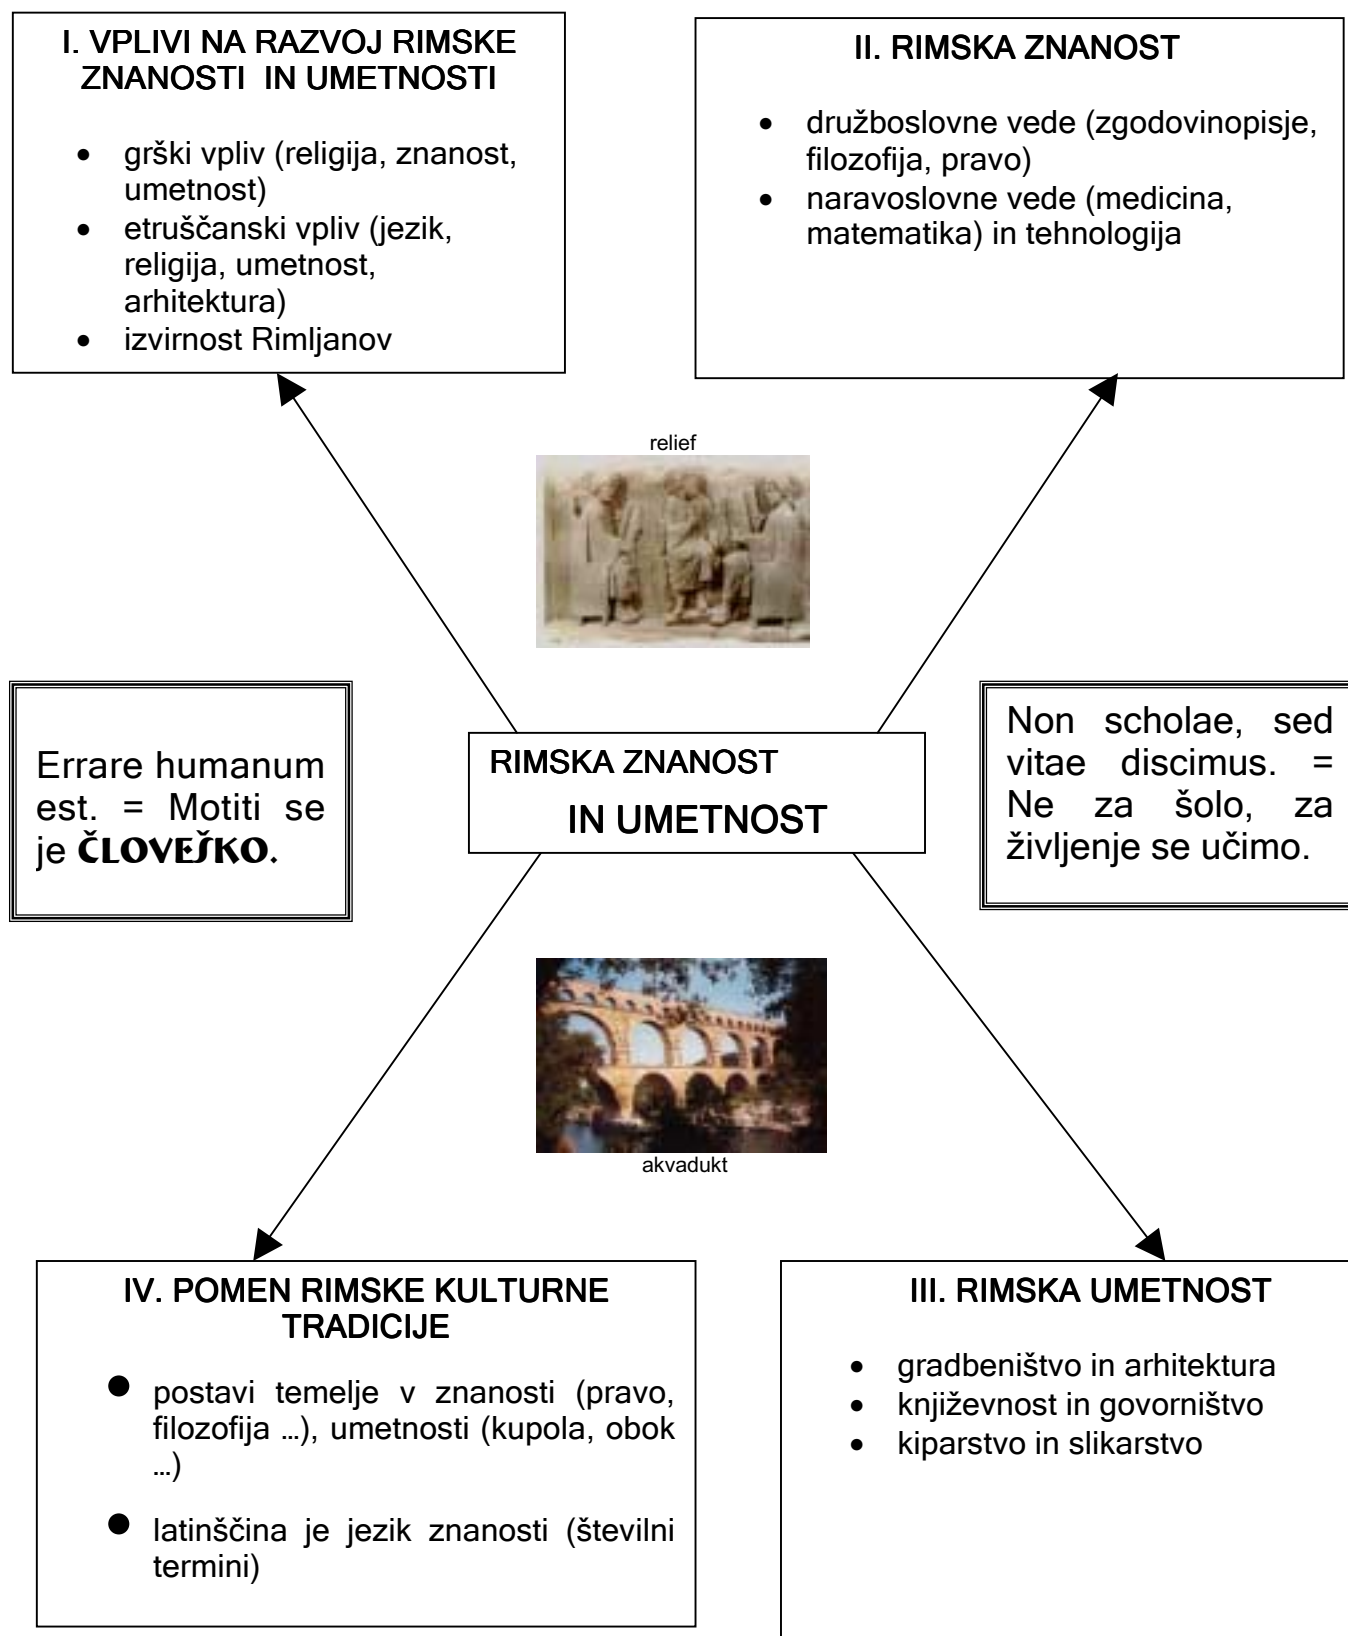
I. VPLIVI NA RAZVOJ RIMSKE ZNANOSTI IN UMETNOSTI

- grški vpliv (religija, znanost, umetnost)
- etruščanski vpliv (jezik, religija, umetnost, arhitektura)
- izvirnost Rimljanov

II. RIMSKA ZNANOST

- družboslovne vede (zgodovinopisje, filozofija, pravo)
- naravoslovne vede (medicina, matematika) in tehnologija

relief

Errare humanum est. = Motiti se je ČLOVEŠKO.

RIMSKA ZNANOST
IN UMETNOST

Non scholae, sed vitae discimus. = Ne za šolo, za življenje se učimo.

akvadukt

IV. POMEN RIMSKE KULTURNE TRADICIJE

- postavi temelje v znanosti (pravo, filozofija …), umetnosti (kupola, obok …)
- latinščina je jezik znanosti (številni termini)

III. RIMSKA UMETNOST

- gradbeništvo in arhitektura
- književnost in govorništvo
- kiparstvo in slikarstvo